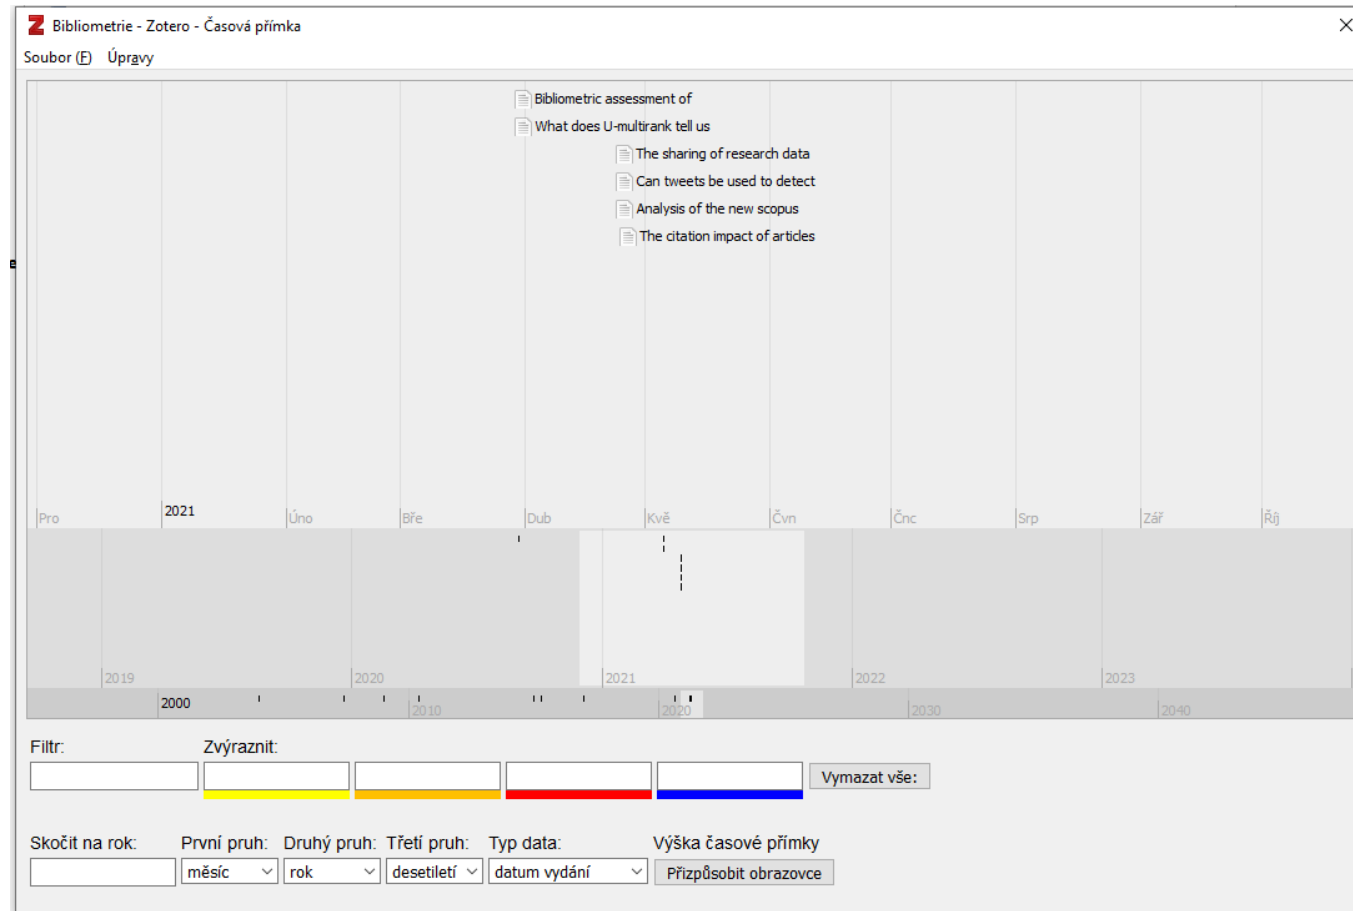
Bibliometrie - Zotero - Časová přímka

Soubor (F) Úpravy

Bibliometric assessment of
What does U-multirank tell us
The sharing of research data
Can tweets be used to detect
Analysis of the new scopus
The citation impact of articles

Pro 2021 Úno Bře Dub Kvě Čvn Čnc Srp Zář Říj

2019 2020 2021 2022 2023

2000 2010 2020 2030 2040

Filtr: Zvýraznit:

Vymazat vše:

Skočit na rok: První pruh: Druhý pruh: Třetí pruh: Typ data: Výška časové přímky

měsíc rok desetiletí datum vydání Přizpůsobit obrazovce